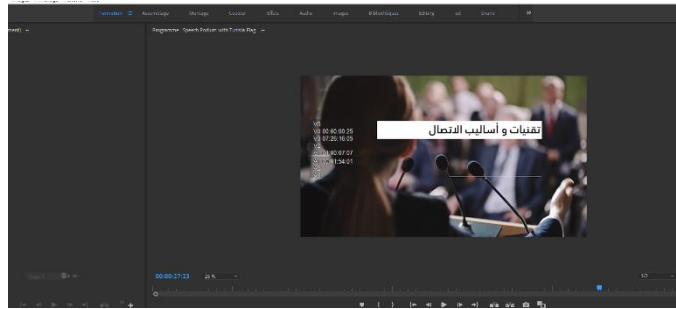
Formation ≡  Assemblage  Montage  Couleur  Effets  Audio  Images  Bibliothèques  Editing  (all  Shorts  »

ment) ≡

Programme : Speech Podium with Tunisia Flag ≡

V6
V4 00:00:00:25
V3 07:25:16:25
V2
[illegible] 00:07:07
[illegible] 1:54:01

تقنيات و أساليب الاتصال

00:00:17:13  25 %

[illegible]